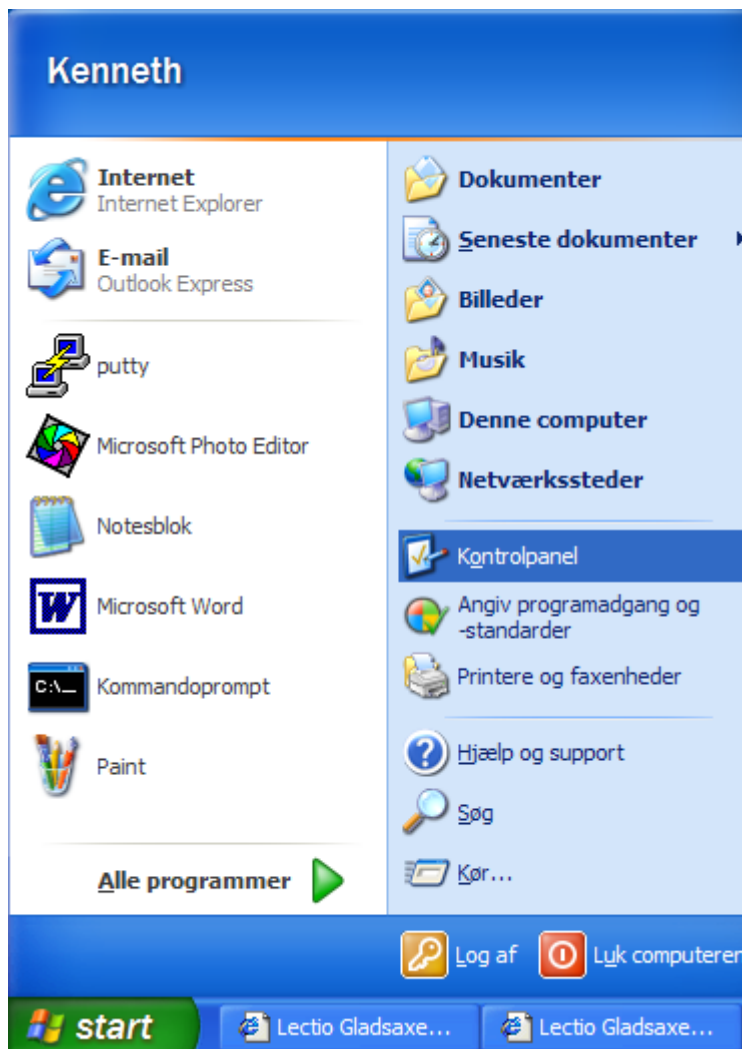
Kenneth

Internet
Internet Explorer

E-mail
Outlook Express

putty

Microsoft Photo Editor

Notesblok

Microsoft Word

Kommandoprompt

Paint

Alle programmer

Dokumenter

Seneste dokumenter

Billeder

Musik

Denne computer

Netværkssteder

Kontrolpanel

Angiv programadgang og -standarder

Printere og faxenheder

Hjælp og support

Søg

Kør...

Log af

Luk computeren

start

Lectio Gladsaxe...

Lectio Gladsaxe...